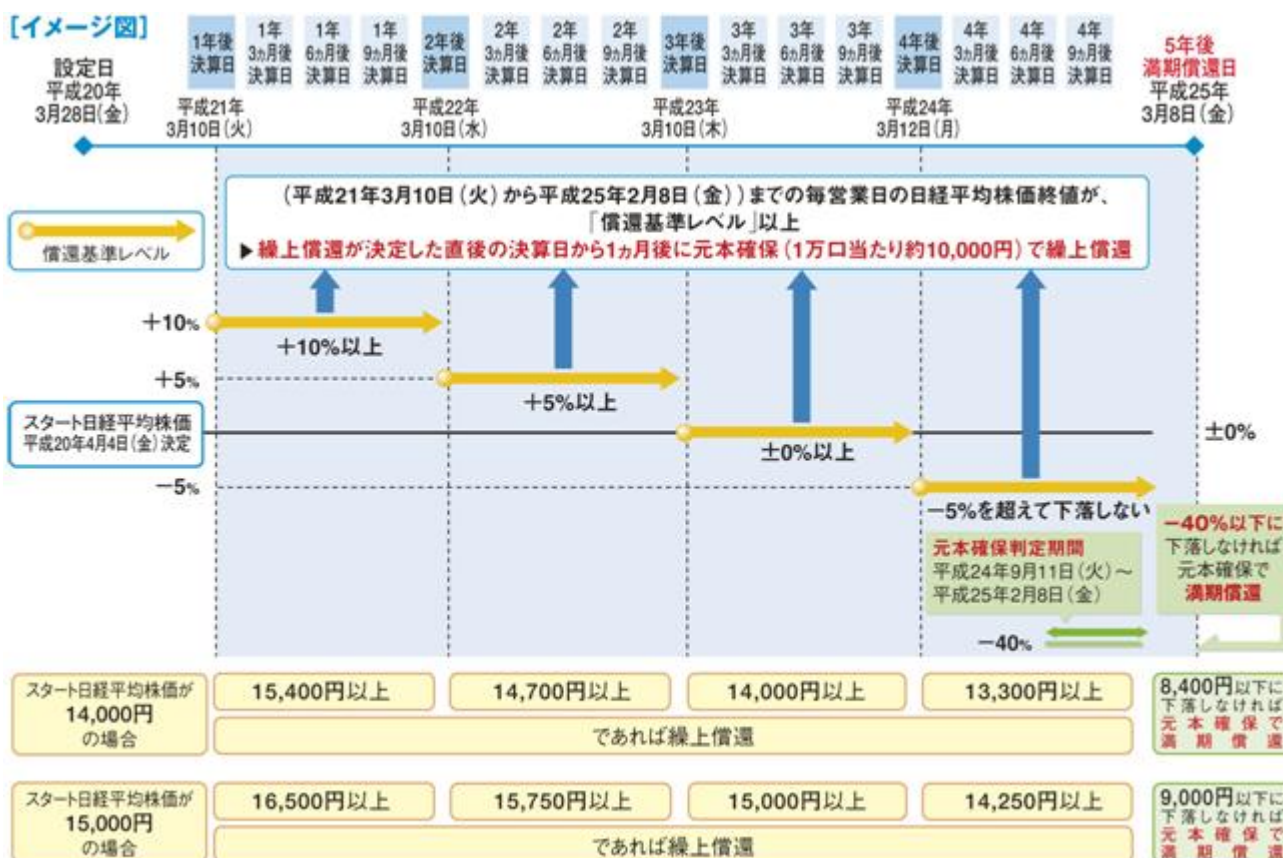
[イメージ図]

設定日
平成20年
3月28日(金)

1年後
決算日

1年
3ヵ月後
決算日

1年
6ヵ月後
決算日

1年
9ヵ月後
決算日

2年後
決算日

2年
3ヵ月後
決算日

2年
6ヵ月後
決算日

2年
9ヵ月後
決算日

3年後
決算日

3年
3ヵ月後
決算日

3年
6ヵ月後
決算日

3年
9ヵ月後
決算日

4年後
決算日

4年
3ヵ月後
決算日

4年
6ヵ月後
決算日

4年
9ヵ月後
決算日

5年後
満期償還日
平成25年
3月8日(金)

平成21年
3月10日(火)

平成22年
3月10日(水)

平成23年
3月10日(木)

平成24年
3月12日(月)

(平成21年3月10日(火)から平成25年2月8日(金))までの毎営業日の日経平均株価終値が、「償還基準レベル」以上
▶繰上償還が決定した直後の決算日から1ヵ月後に元本確保(1万口当たり約10,000円)で繰上償還

償還基準レベル

+10%
+10%以上
+5%
+5%以上
スタート日経平均株価
平成20年4月4日(金)決定
±0%以上
±0%
−5%
−5%を超えて下落しない

元本確保判定期間
平成24年9月11日(火)～
平成25年2月8日(金)

−40%

−40%以下に
下落しなければ
元本確保で
満期償還

スタート日経平均株価が
14,000円
の場合

15,400円以上
14,700円以上
14,000円以上
13,300円以上
であれば繰上償還

8,400円以下に
下落しなければ
元本確保で
満期償還

スタート日経平均株価が
15,000円
の場合

16,500円以上
15,750円以上
15,000円以上
14,250円以上
であれば繰上償還

9,000円以下に
下落しなければ
元本確保で
満期償還